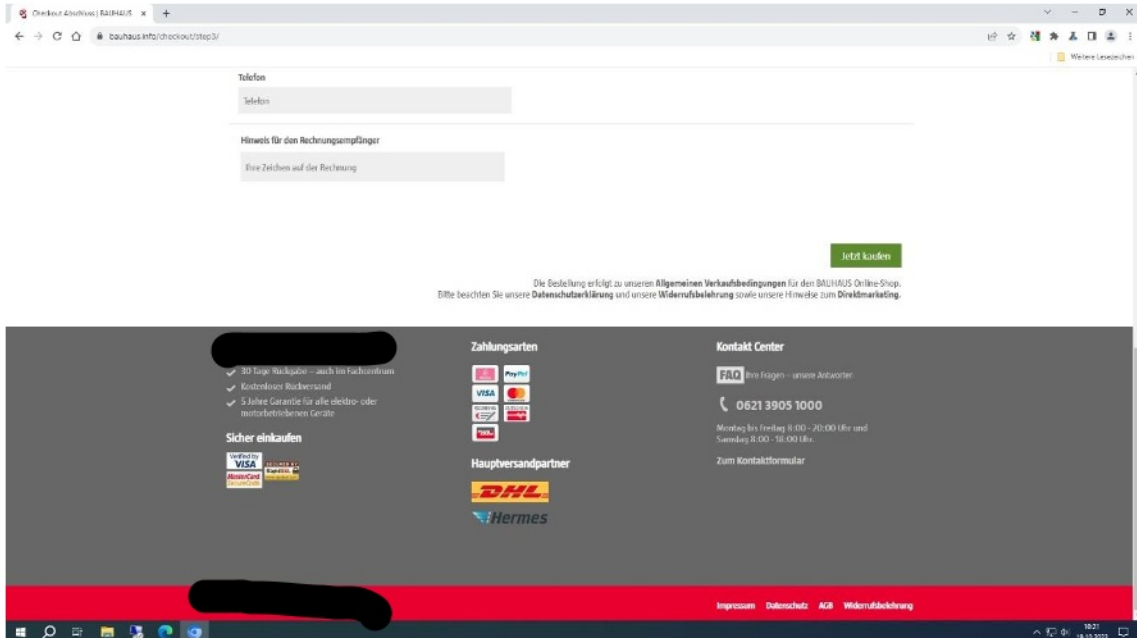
Checkout Abschluss | BAUHAUS ×

bauhaus.info/checkout/step3/

Weitere Lesezeichen

Telefon

Telefon

Hinweis für den Rechnungsempfänger

Ihre Zeichen auf der Rechnung

Jetzt kaufen

Die Bestellung erfolgt zu unseren **Allgemeinen Verkaufsbedingungen** für den BAUHAUS Online-Shop.
Bitte beachten Sie unsere **Datenschutzerklärung** und unsere **Widerrufsbelehrung** sowie unsere Hinweise zum **Direktmarketing**.

30 Tage Rückgabe – auch im Fachcentrum
Kostenloser Rückversand
5 Jahre Garantie für alle elektro- oder motorbetriebenen Geräte

Sicher einkaufen

Verified by VISA

MasterCard SecureCode

Zahlungsarten

PayPal

VISA

Hauptversandpartner

DHL

Hermes

Kontakt Center

FAQ Ihre Fragen – unsere Antworten

0621 3905 1000

Montag bis Freitag 8:00 - 20:00 Uhr und Samstag 8:00 - 18:00 Uhr.

Zum Kontaktformular

Impressum Datenschutz AGB Widerrufsbelehrung

10:21